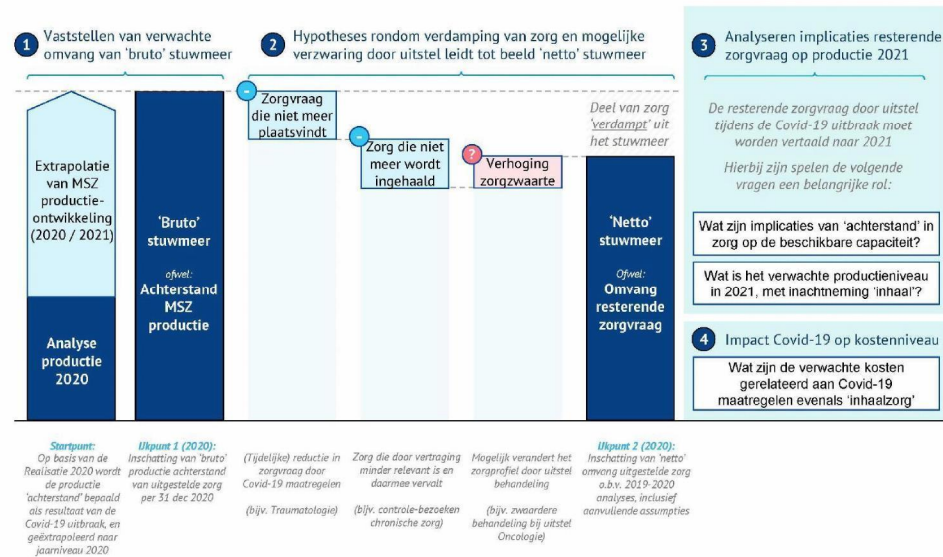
1 Vaststellen van verwachte omvang van 'bruto' stuwmeer

2 Hypotheses rondom verdamping van zorg en mogelijke verzwaring door uitstel leidt tot beeld 'netto' stuwmeer

3 Analyseren implicaties resterende zorgvraag op productie 2021

Extrapolatie van MSZ productie-ontwikkeling (2020 / 2021)

Analyse productie 2020

'Bruto' stuwmeer

ofwel:

Achterstand MSZ productie

- Zorgvraag die niet meer plaatsvindt

- Zorg die niet meer wordt ingehaald

? Verhoging zorgzwaarte

Deel van zorg 'verdampt' uit het stuwmeer

'Netto' stuwmeer

Ofwel:

Omvang resterende zorgvraag

De resterende zorgvraag door uitstel tijdens de Covid-19 uitbraak moet worden vertaald naar 2021

Hierbij zijn spelen de volgende vragen een belangrijke rol:

Wat zijn implicaties van 'achterstand' in zorg op de beschikbare capaciteit?

Wat is het verwachte productieniveau in 2021, met inachtneming 'inhaal'?

4 Impact Covid-19 op kostenniveau

Wat zijn de verwachte kosten gerelateerd aan Covid-19 maatregelen evenals 'inhaalzorg'

Startpunt:
Op basis van de Realisatie 2020 wordt de productie 'achterstand' bepaald als resultaat van de Covid-19 uitbraak, en geëxtrapoleerd naar jaarniveau 2020

Ijkpunt 1 (2020):
Inschatting van 'bruto' productie achterstand van uitgestelde zorg per 31 dec 2020

(Tijdelijke) reductie in zorgvraag door Covid-19 maatregelen

(bijv. Traumatologie)

Zorg die door vertraging minder relevant is en daarmee vervalt

(bijv. controle-bezoeken chronische zorg)

Mogelijk verandert het zorgprofiel door uitstel behandeling

(bijv. zwaardere behandeling bij uitstel Oncologie)

Ijkpunt 2 (2020):
Inschatting van 'netto' omvang uitgestelde zorg o.b.v. 2019-2020 analyses, inclusief aanvullende assumpties